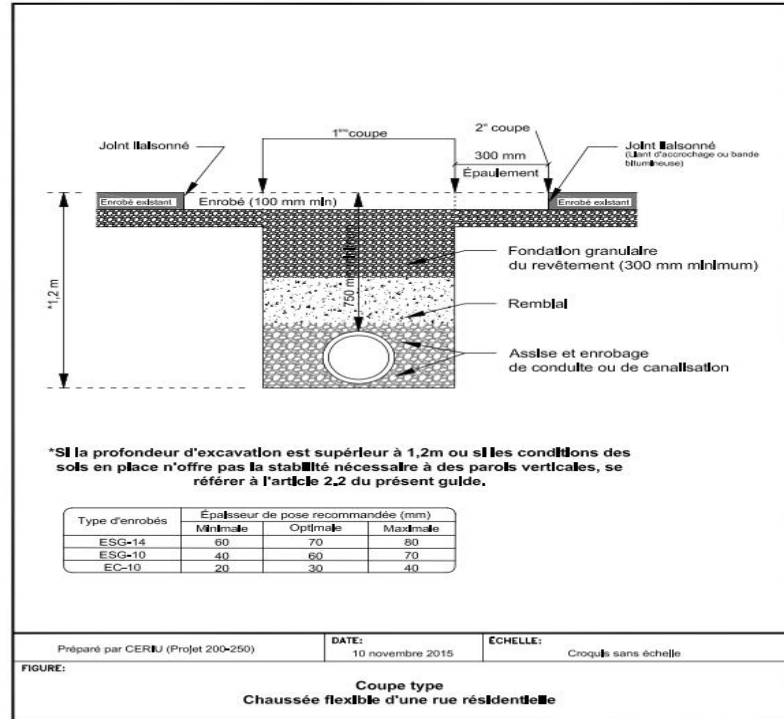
1$^{ère}$ coupe

2$^e$ coupe

Joint lalsonné

Joint lalsonné (Liant d'accrochage ou bande bitumineuse)

300 mm

Épaulement

Enrobé existant

Enrobé (100 mm min)

Enrobé existant

*1,2 m

750 mm

Fondation granulaire du revêtement (300 mm minimum)

Remblai

Assise et enrobage de conduite ou de canalisation

*Si la profondeur d'excavation est supérieur à 1,2m ou si les conditions des sols en place n'offre pas la stabilité nécessaire à des parois verticales, se référer à l'article 2.2 du présent guide.

| Type d'enrobés | Épaisseur de pose recommandée (mm) | | |
|---|---|---|---|
| | Minimale | Optimale | Maximale |
| ESG-14 | 60 | 70 | 80 |
| ESG-10 | 40 | 60 | 70 |
| EC-10 | 20 | 30 | 40 |

Préparé par CERIU (Projet 200-250)

DATE: 10 novembre 2015

ÉCHELLE: Croquis sans échelle

FIGURE:

Coupe type
Chaussée flexible d'une rue résidentielle